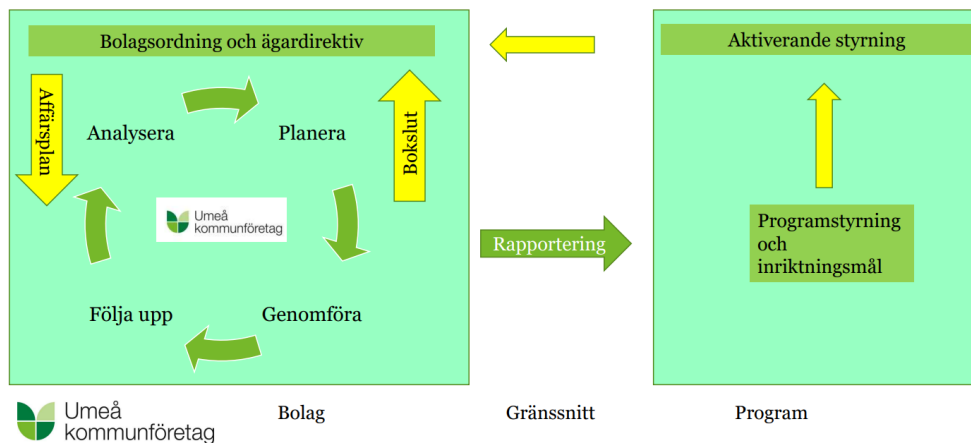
Bolagsordning och ägardirektiv

Affärsplan

Analysera

Planera

Bokslut

Umeå kommunföretag

Följa upp

Genomföra

Rapportering

Aktiverande styrning

Programstyrning och inriktningsmål

Umeå kommunföretag

Bolag

Gränssnitt

Program